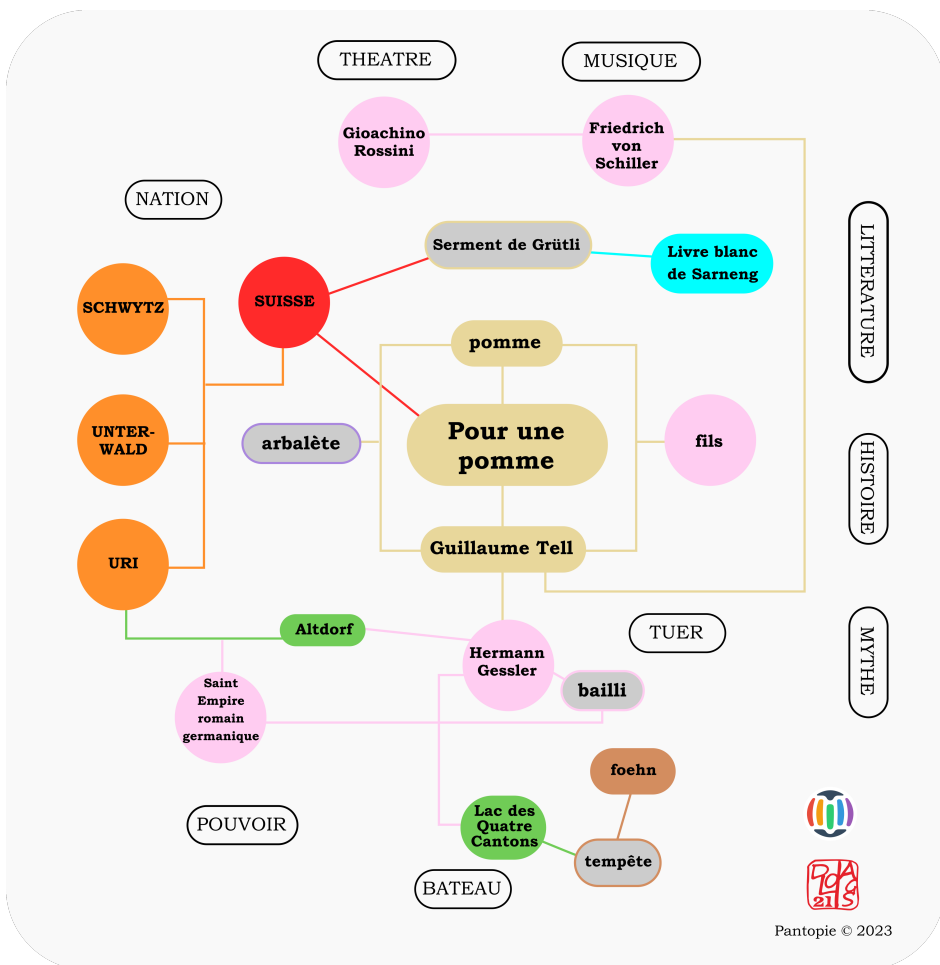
THEATRE

MUSIQUE

Gioachino Rossini

Friedrich von Schiller

NATION

LITTERATURE

Serment de Grütli

Livre blanc de Sarneng

SCHWYTZ

SUISSE

pomme

UNTER-WALD

arbalète

Pour une pomme

fils

HISTOIRE

URI

Guillaume Tell

Altdorf

TUER

MYTHE

Hermann Gessler

bailli

Saint Empire romain germanique

foehn

POUVOIR

Lac des Quatre Cantons

tempête

BATEAU

DDA 21 S

Pantopie © 2023